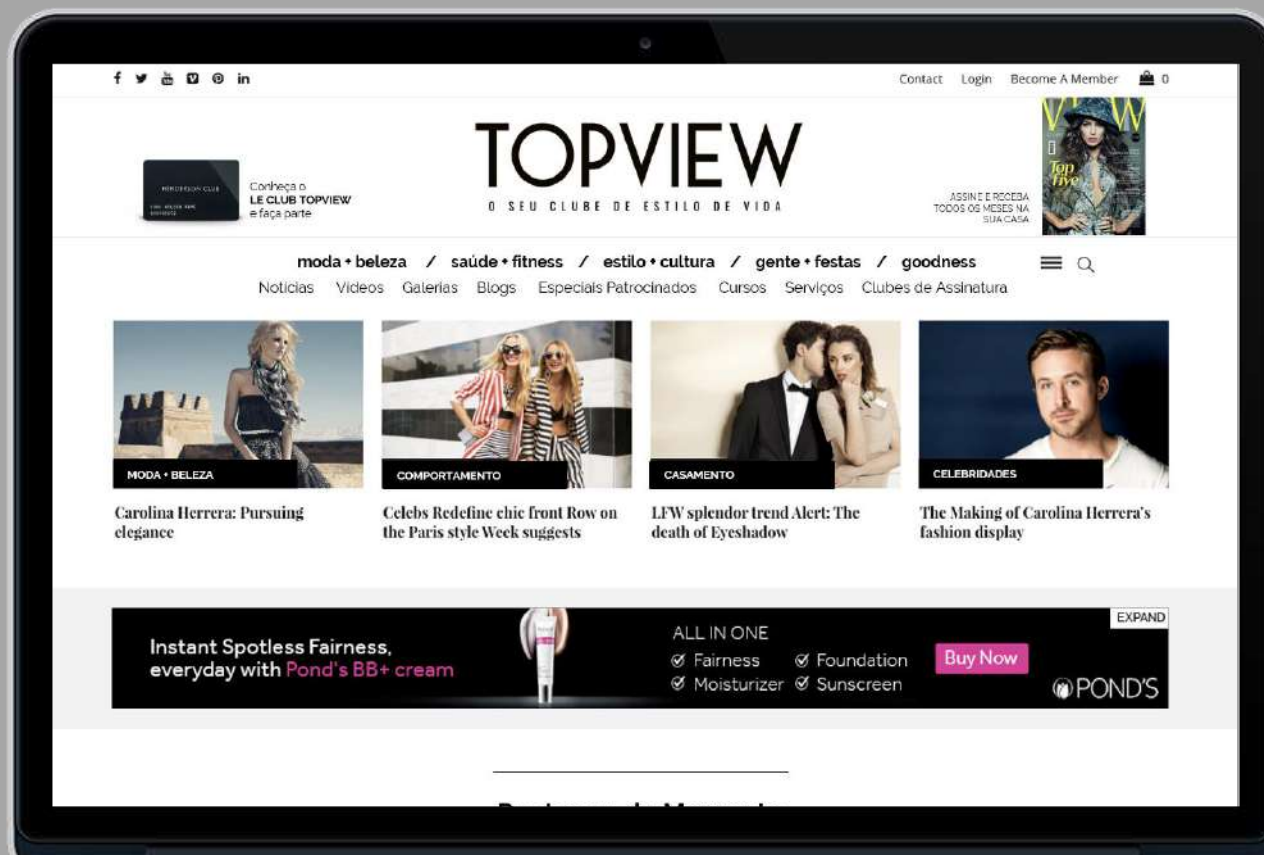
Contact Login Become A Member 0

Conheça o LE CLUB TOPVIEW e faça parte

TOPVIEW
O SEU CLUBE DE ESTILO DE VIDA

ASSINE E RECEBA TODOS OS MESES NA SUA CASA

VIEW
Top Five

moda + beleza / saúde + fitness / estilo + cultura / gente + festas / goodness

Notícias Vídeos Galerias Blogs Especiais Patrocinados Cursos Serviços Clubes de Assinatura

MODA + BELEZA
Carolina Herrera: Pursuing elegance

COMPORTAMENTO
Celebs Redefine chic front Row on the Paris style Week suggests

CASAMENTO
LFW splendor trend Alert: The death of Eyeshadow

CELEBRIDADES
The Making of Carolina Herrera's fashion display

EXPAND

Instant Spotless Fairness, everyday with Pond's BB+ cream

ALL IN ONE
Fairness
Foundation
Moisturizer
Sunscreen

Buy Now

POND'S

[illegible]